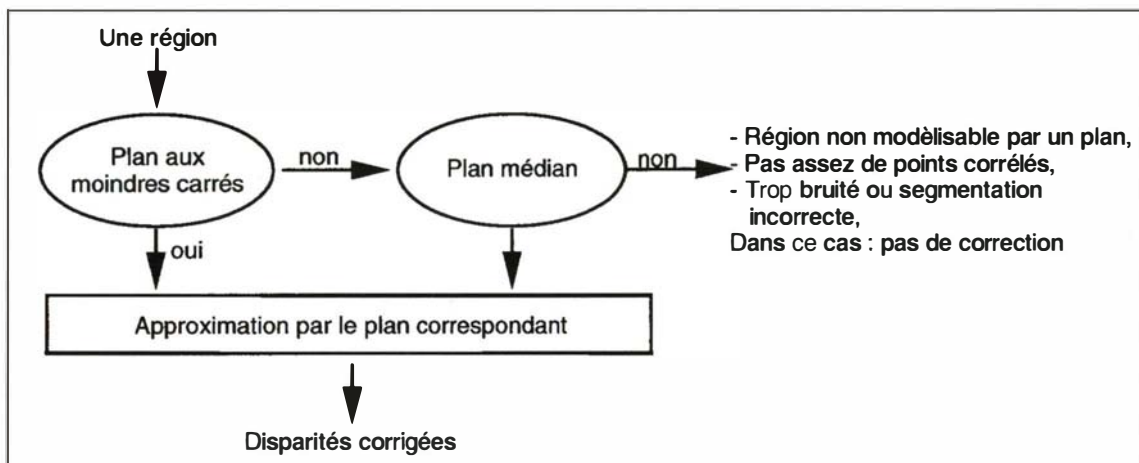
Une région

Plan aux moindres carrés

non

Plan médian

non

- Région non modèlisable par un plan,
- Pas assez de points corrélés,
- Trop bruité ou segmentation incorrecte,
Dans ce cas : pas de correction

oui

Approximation par le plan correspondant

Disparités corrigées